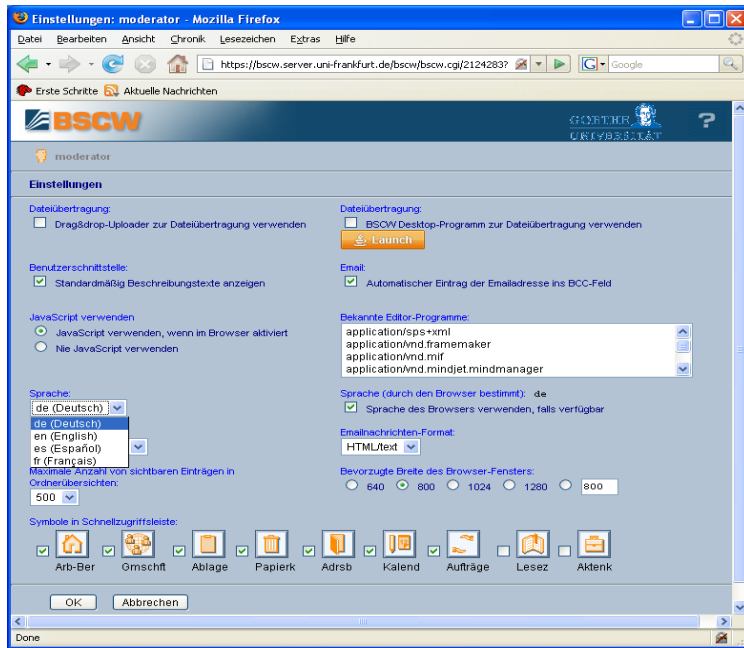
Einstellungen: moderator - Mozilla Firefox

Datei Bearbeiten Ansicht Chronik Lesezeichen Extras Hilfe

https://bscw.server.uni-frankfurt.de/bscw/bscw.cgi/2124283?

Google

Erste Schritte Aktuelle Nachrichten

BSCW

GOETHE UNIVERSITÄT

?

moderator

Einstellungen

Dateiübertragung:
Drag&drop-Uploader zur Dateiübertragung verwenden

Dateiübertragung:
BSCW Desktop-Programm zur Dateiübertragung verwenden
Launch

Benutzerschnittstelle:
Standardmäßig Beschreibungstexte anzeigen

Email:
Automatischer Eintrag der Emailadresse ins BCC-Feld

JavaScript verwenden
JavaScript verwenden, wenn im Browser aktiviert
Nie JavaScript verwenden

Bekannte Editor-Programme:
application/sps+xml
application/vnd.framemaker
application/vnd.mif
application/vnd.mindjet.mindmanager

Sprache:
de (Deutsch)
de (Deutsch)
en (English)
es (Español)
fr (Français)

Sprache (durch den Browser bestimmt): de
Sprache des Browsers verwenden, falls verfügbar

Emailnachrichten-Format:
HTML/text

Maximale Anzahl von sichtbaren Einträgen in Ordnerübersichten:
500

Bevorzugte Breite des Browser-Fensters:
640 800 1024 1280 800

Symbole in Schnellzugriffsleiste:
Arb-Ber Gmschft Ablage Papierk Adrsb Kalend Aufträge Lesez Aktenk

OK Abbrechen

Done